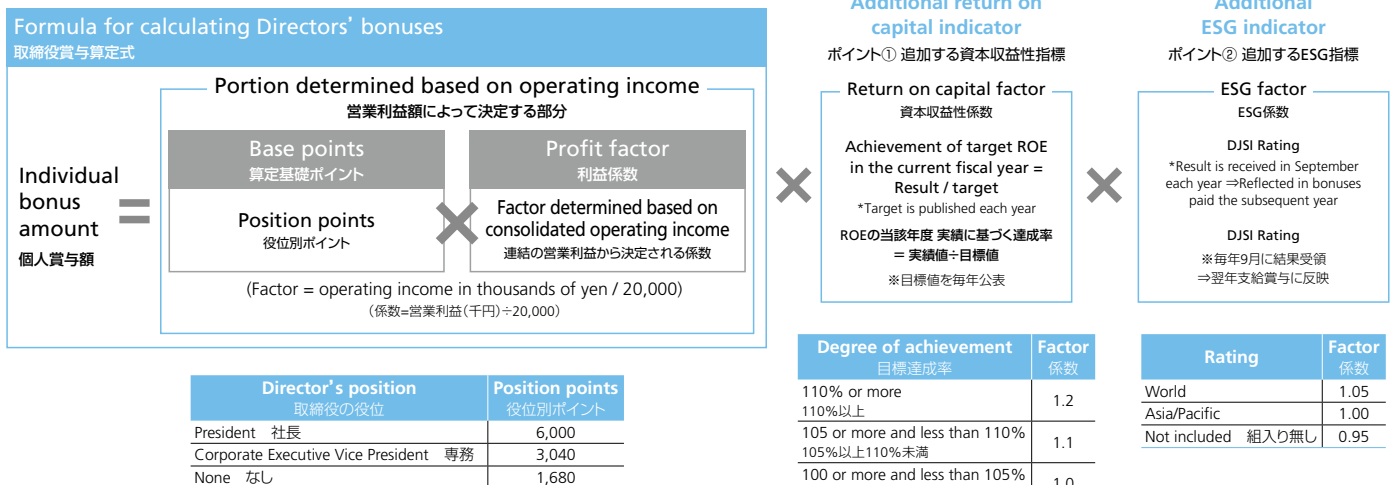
Formula for calculating Directors' bonuses
取締役賞与算定式

Individual bonus amount
個人賞与額

=

Portion determined based on operating income
営業利益額によって決定する部分

Base points
算定基礎ポイント

Position points
役位別ポイント

×

Profit factor
利益係数

Factor determined based on consolidated operating income
連結の営業利益から決定される係数

(Factor = operating income in thousands of yen / 20,000)
(係数=営業利益(千円)÷20,000)

Additional return on capital indicator
ポイント① 追加する資本収益性指標

×

Return on capital factor
資本収益性係数

Achievement of target ROE in the current fiscal year = Result / target
*Target is published each year

ROEの当該年度 実績に基づく達成率 = 実績値÷目標値
※目標値を毎年公表

Additional ESG indicator
ポイント② 追加するESG指標

×

ESG factor
ESG係数

DJSI Rating
*Result is received in September each year ⇒Reflected in bonuses paid the subsequent year

DJSI Rating
※毎年9月に結果受領
⇒翌年支給賞与に反映

| Director's position 取締役の役位 | Position points 役位別ポイント |
|---|---|
| President 社長 | 6,000 |
| Corporate Executive Vice President 専務 | 3,040 |
| None なし | 1,680 |

| Degree of achievement 目標達成率 | Factor 係数 |
|---|---|
| 110% or more 110%以上 | 1.2 |
| 105 or more and less than 110% 105%以上110%未満 | 1.1 |
| 100 or more and less than 105% | 1.0 |

| Rating | Factor 係数 |
|---|---|
| World | 1.05 |
| Asia/Pacific | 1.00 |
| Not included 組入り無し | 0.95 |